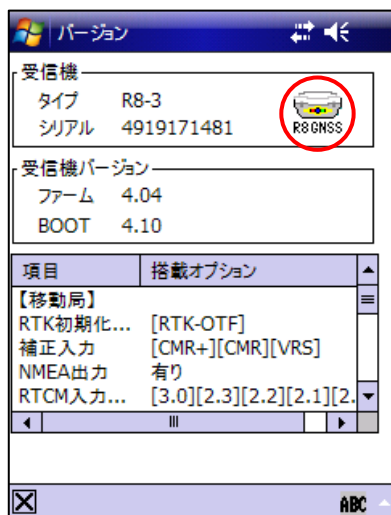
バージョン

受信機
タイプ R8-3
シリアル 4919171481
R8 GNSS

受信機バージョン
ファーム 4.04
BOOT 4.10

| 項目 | 搭載オプション |
|---|---|
| 【移動局】 | |
| RTK初期化... | [RTK-OTF] |
| 補正入力 | [CMR+][CMR][VRS] |
| NMEA出力 | 有り |
| RTCM入力... | [3.0][2.3][2.2][2.1][2. |

ABC